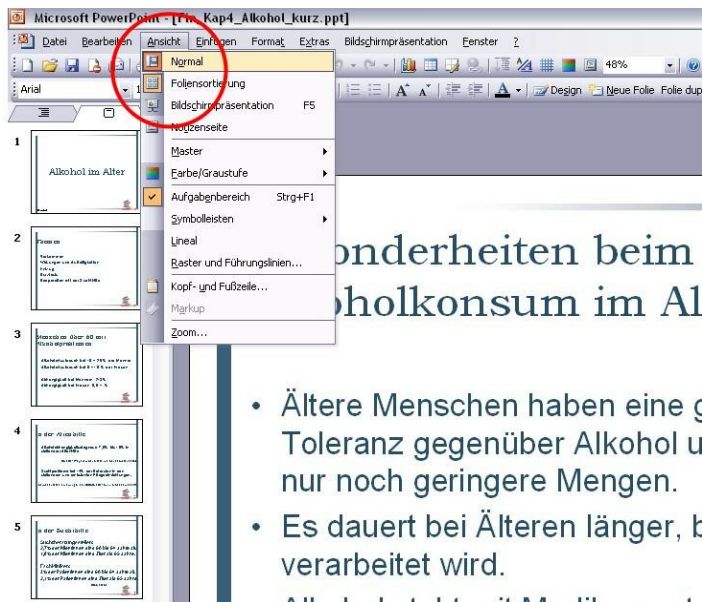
Microsoft PowerPoint - [Fin_Kap4_Alkohol_kurz.ppt]

Datei Bearbeiten Ansicht Einfügen Format Extras Bildschirmpräsentation Fenster ?

48%

Arial

Design Neue Folie Folie dup

Normal
Foliensortierung
Bildschirmpräsentation F5
Notizenseite
Master
Farbe/Graustufe
Aufgabenbereich Strg+F1
Symbolleisten
Lineal
Raster und Führungslinien...
Kopf- und Fußzeile...
Markup
Zoom...

1
Alkohol im Alter

2
Themen

3
Menschen über 60 ...

4
... der Alkoholik

5
... der Bedürfnisse

onderheiten beim
oholkonsum im Al

• Ältere Menschen haben eine g Toleranz gegenüber Alkohol u nur noch geringere Mengen.

• Es dauert bei Älteren länger, b verarbeitet wird.

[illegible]